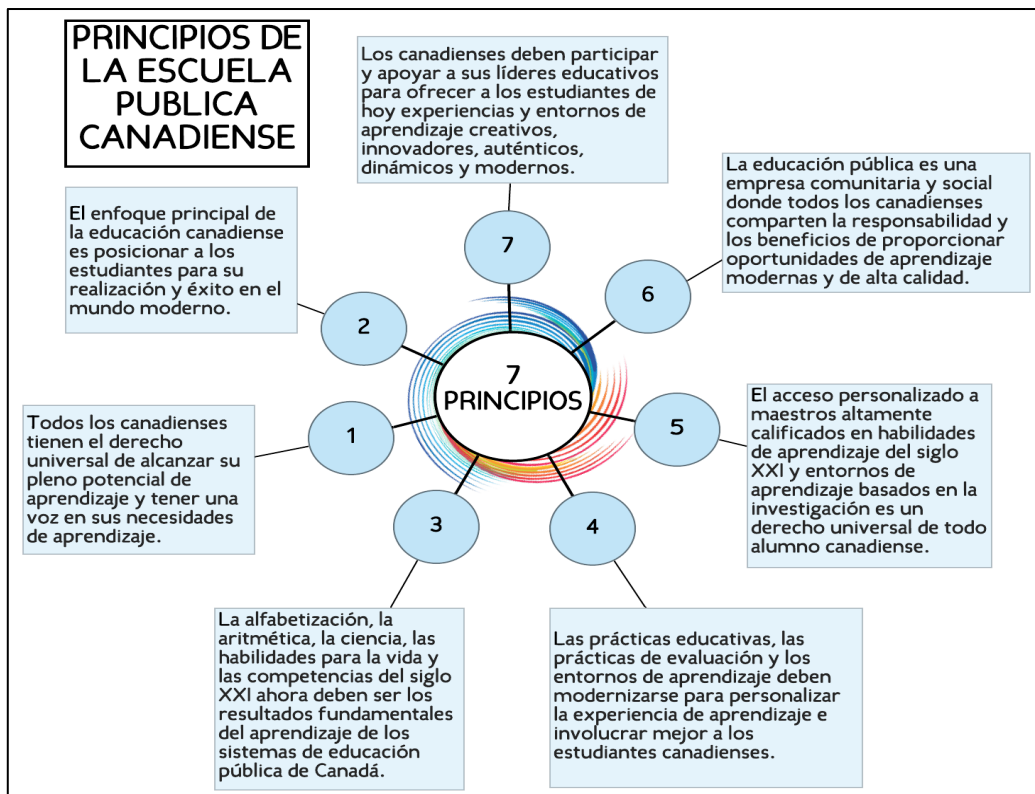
PRINCIPIOS DE LA ESCUELA PUBLICA CANADIENSE

Los canadienses deben participar y apoyar a sus líderes educativos para ofrecer a los estudiantes de hoy experiencias y entornos de aprendizaje creativos, innovadores, auténticos, dinámicos y modernos.

7

La educación pública es una empresa comunitaria y social donde todos los canadienses comparten la responsabilidad y los beneficios de proporcionar oportunidades de aprendizaje modernas y de alta calidad.

6

El enfoque principal de la educación canadiense es posicionar a los estudiantes para su realización y éxito en el mundo moderno.

2

7 PRINCIPIOS

El acceso personalizado a maestros altamente calificados en habilidades de aprendizaje del siglo XXI y entornos de aprendizaje basados en la investigación es un derecho universal de todo alumno canadiense.

5

Todos los canadienses tienen el derecho universal de alcanzar su pleno potencial de aprendizaje y tener una voz en sus necesidades de aprendizaje.

1

3

4

La alfabetización, la aritmética, la ciencia, las habilidades para la vida y las competencias del siglo XXI ahora deben ser los resultados fundamentales del aprendizaje de los sistemas de educación pública de Canadá.

Las prácticas educativas, las prácticas de evaluación y los entornos de aprendizaje deben modernizarse para personalizar la experiencia de aprendizaje e involucrar mejor a los estudiantes canadienses.